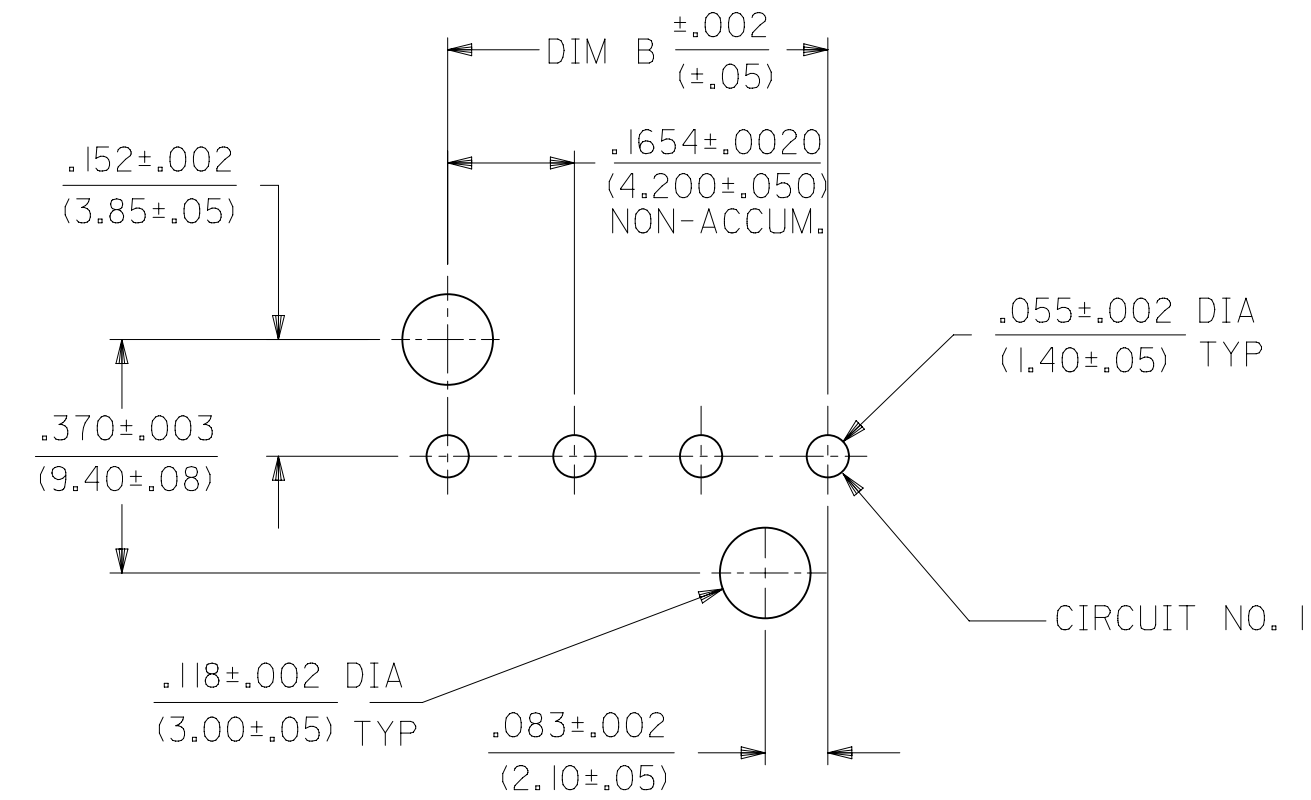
DIM B $\frac{\pm.002}{(\pm.05)}$

$\frac{.152\pm.002}{(3.85\pm.05)}$

$\frac{.1654\pm.0020}{(4.200\pm.050)}$
NON-ACCUM.

$\frac{.055\pm.002}{(1.40\pm.05)}$ DIA TYP

$\frac{.370\pm.003}{(9.40\pm.08)}$

CIRCUIT NO. 1

$\frac{.118\pm.002}{(3.00\pm.05)}$ DIA TYP

$\frac{.083\pm.002}{(2.10\pm.05)}$